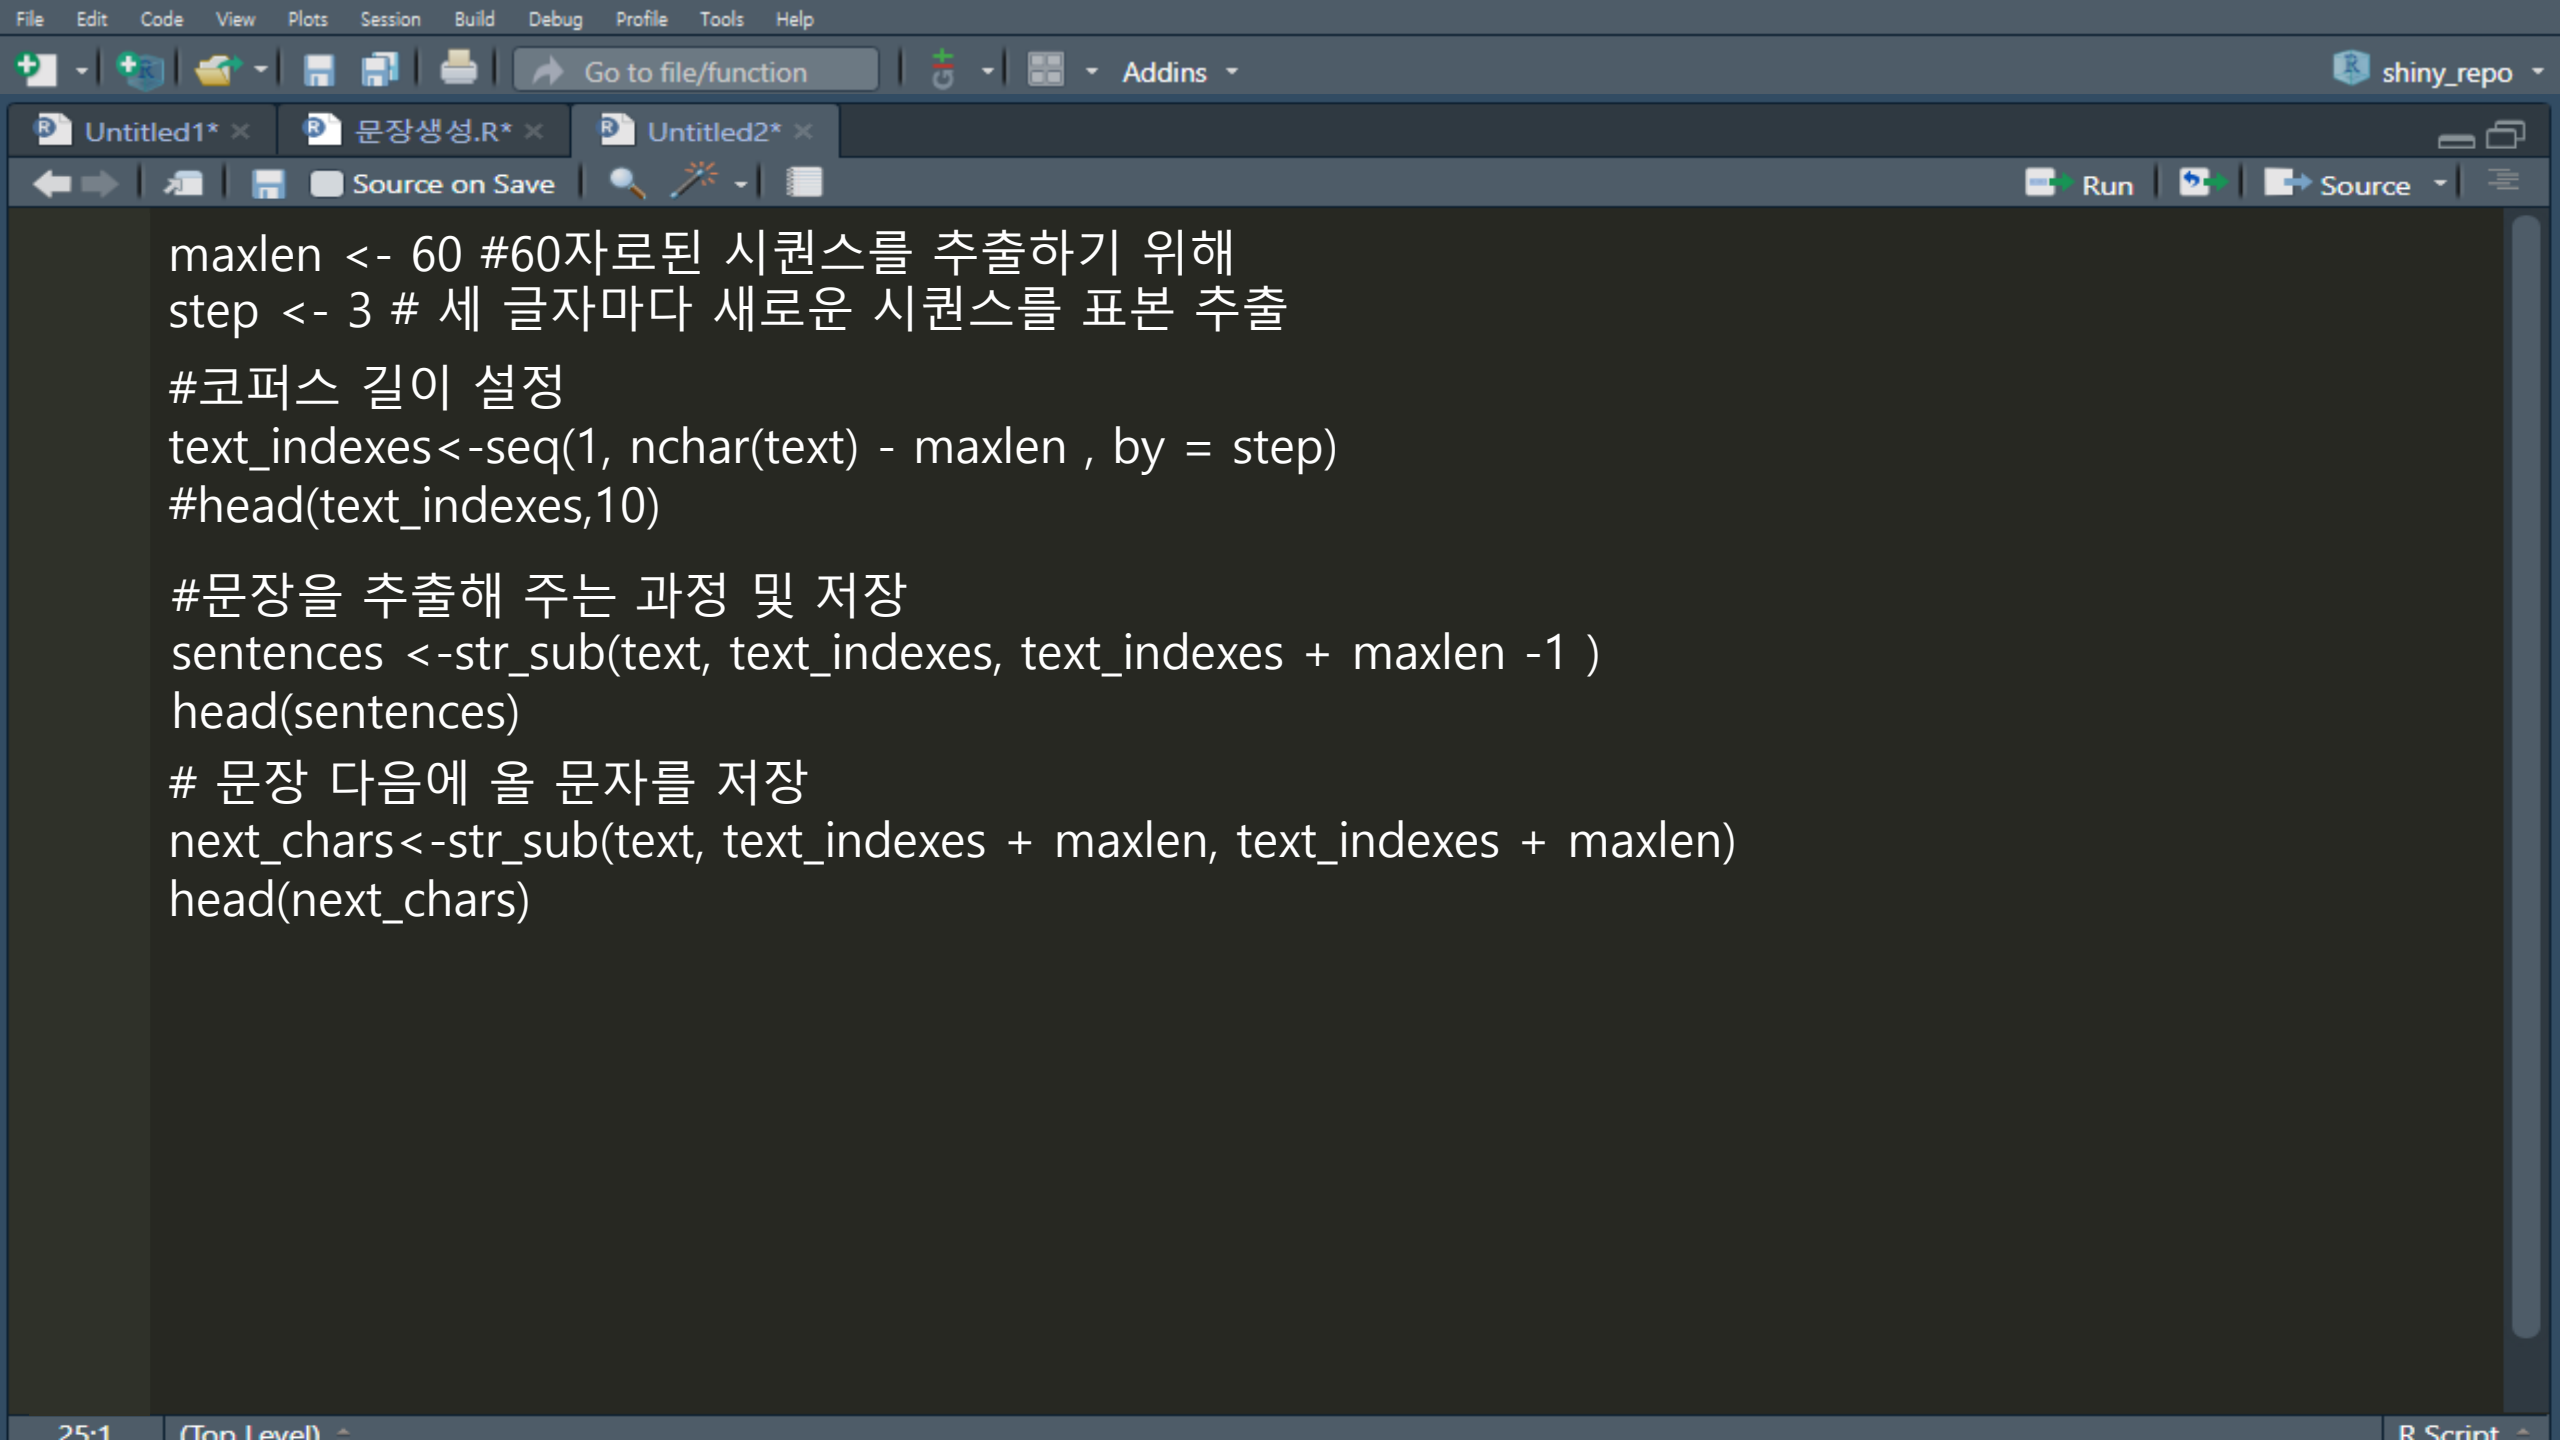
File Edit Code View Plots Session Build Debug Profile Tools Help

Go to file/function

Addins

shiny_repo

Untitled1* 문장생성.R* Untitled2*

Source on Save

Run

Source

maxlen <- 60 #60자로된 시퀀스를 추출하기 위해
step <- 3 # 세 글자마다 새로운 시퀀스를 표본 추출

#코퍼스 길이 설정
text_indexes<-seq(1, nchar(text) - maxlen , by = step)
#head(text_indexes,10)

#문장을 추출해 주는 과정 및 저장
sentences <-str_sub(text, text_indexes, text_indexes + maxlen -1 )
head(sentences)
# 문장 다음에 올 문자를 저장
next_chars<-str_sub(text, text_indexes + maxlen, text_indexes + maxlen)
head(next_chars)

25:1

(Top Level)

R Script